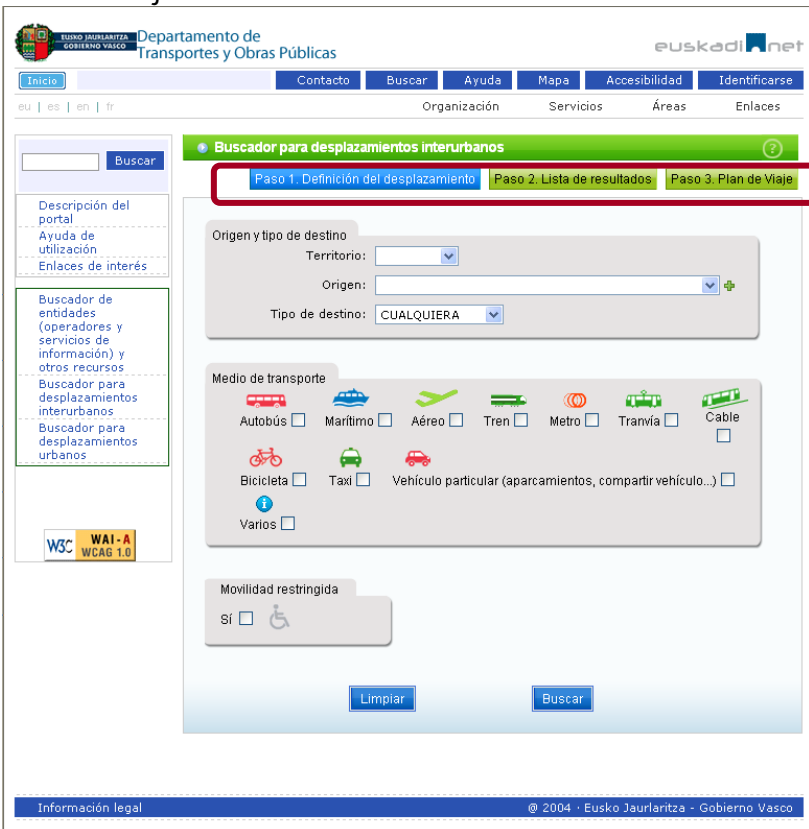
EUSKO JAURLARITZA GOBIERNO VASCO
Departamento de Transportes y Obras Públicas
euskadi.net

Inicio
Contacto | Buscar | Ayuda | Mapa | Accesibilidad | Identificarse

eu | es | en | fr
Organización | Servicios | Áreas | Enlaces

Buscar

Descripción del portal
Ayuda de utilización
Enlaces de interés

Buscador de entidades (operadores y servicios de información) y otros recursos
Buscador para desplazamientos interurbanos
Buscador para desplazamientos urbanos

W3C WAI-A WCAG 1.0

Buscador para desplazamientos interurbanos
?

Paso 1. Definición del desplazamiento | Paso 2. Lista de resultados | Paso 3. Plan de Viaje

Origen y tipo de destino
Territorio:
Origen:
Tipo de destino: CUALQUIERA

Medio de transporte
Autobús | Marítimo | Aéreo | Tren | Metro | Tranvía | Cable
Bicicleta | Taxi | Vehículo particular (aparcamientos, compartir vehículo...)
Varios

Movilidad restringida
Sí

Limpiar | Buscar

Información legal
@ 2004 · Eusko Jaurlaritza - Gobierno Vasco